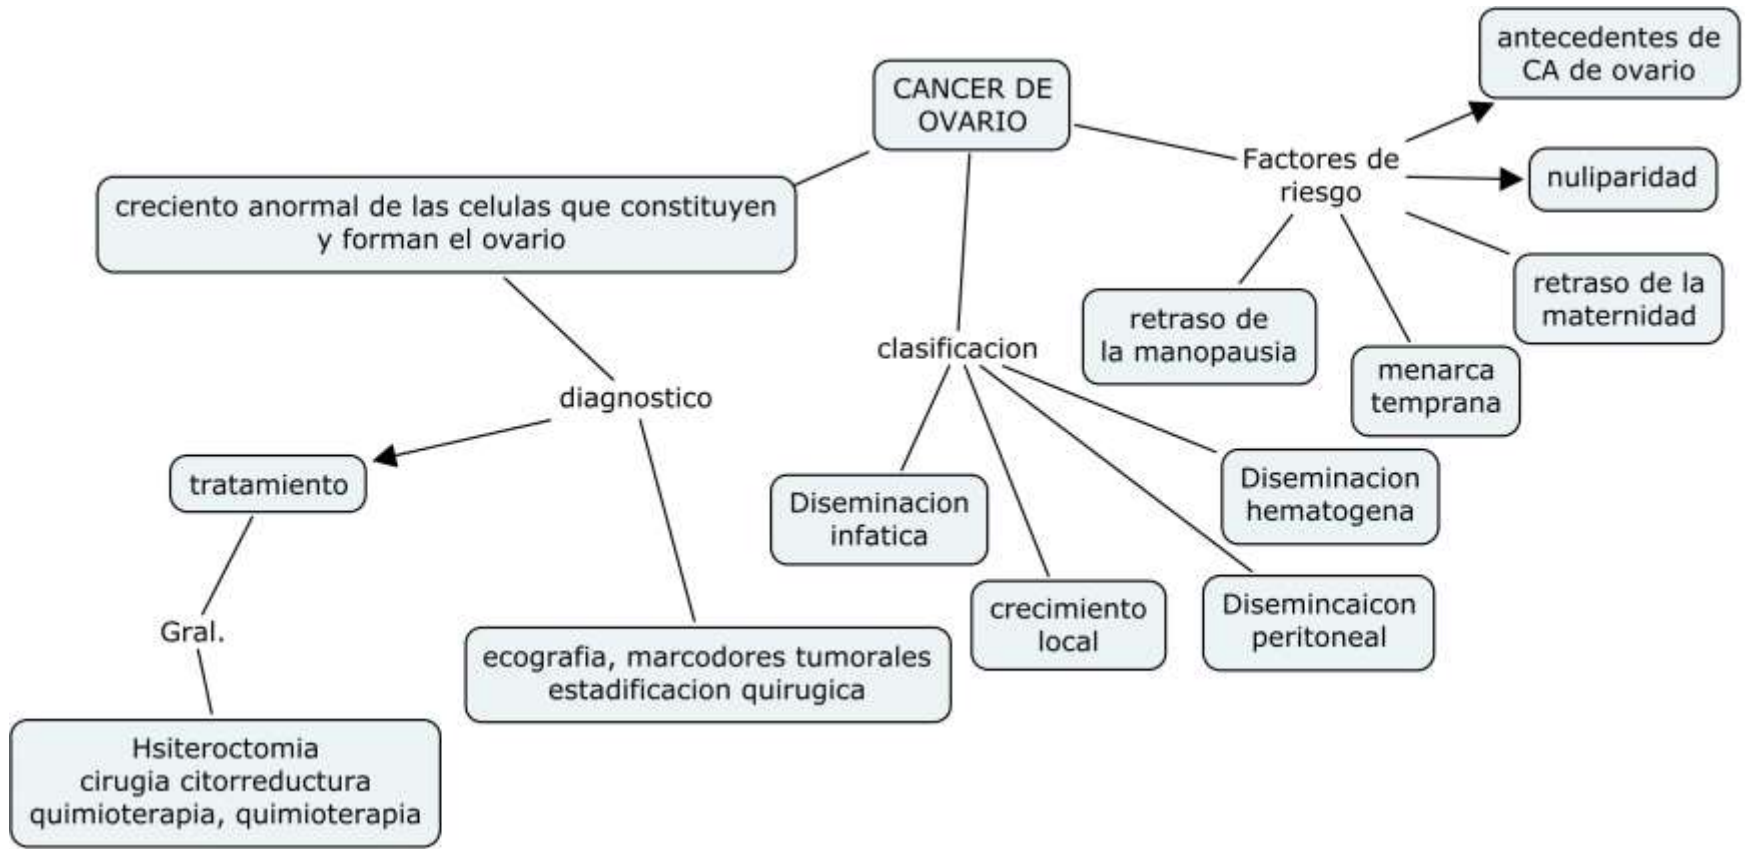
CANCER DE OVARIO

creciento anormal de las celulas que constituyen y forman el ovario

diagnostico

tratamiento

Gral.

Hsiteroctomia
cirugia citorreductura
quimioterapia, quimioterapia

ecografia, marcodores tumorales
estadificacion quirugica

clasificacion

Diseminacion infatica

crecimiento local

Disemincaicon peritoneal

Diseminacion hematogena

Factores de riesgo

antecedentes de CA de ovario

nuliparidad

retraso de la maternidad

menarca temprana

retraso de la manopausia